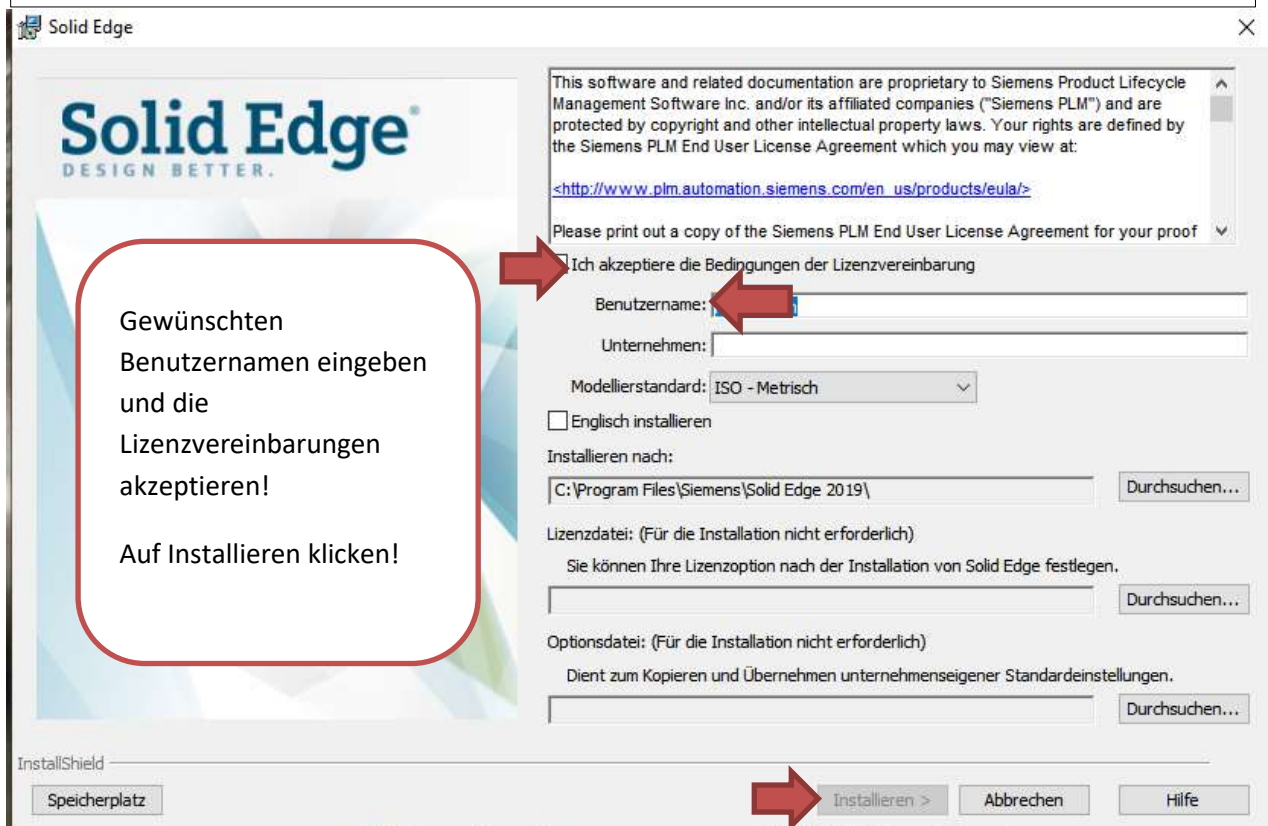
Solid Edge

Solid Edge
DESIGN BETTER.

This software and related documentation are proprietary to Siemens Product Lifecycle Management Software Inc. and/or its affiliated companies ("Siemens PLM") and are protected by copyright and other intellectual property laws. Your rights are defined by the Siemens PLM End User License Agreement which you may view at:

<http://www.plm.automation.siemens.com/en_us/products/eula/>

Please print out a copy of the Siemens PLM End User License Agreement for your proof

Gewünschten Benutzernamen eingeben und die Lizenzvereinbarungen akzeptieren!

Auf Installieren klicken!

Ich akzeptiere die Bedingungen der Lizenzvereinbarung

Benutzername: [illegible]

Unternehmen:

Modellierstandard: ISO - Metrisch

Englisch installieren

Installieren nach:

C:\Program Files\Siemens\Solid Edge 2019\

Durchsuchen...

Lizenzdatei: (Für die Installation nicht erforderlich)

Sie können Ihre Lizenzoption nach der Installation von Solid Edge festlegen.

Durchsuchen...

Optionsdatei: (Für die Installation nicht erforderlich)

Dient zum Kopieren und Übernehmen unternehmenseigener Standardeinstellungen.

Durchsuchen...

InstallShield

Speicherplatz

Installieren >

Abbrechen

Hilfe